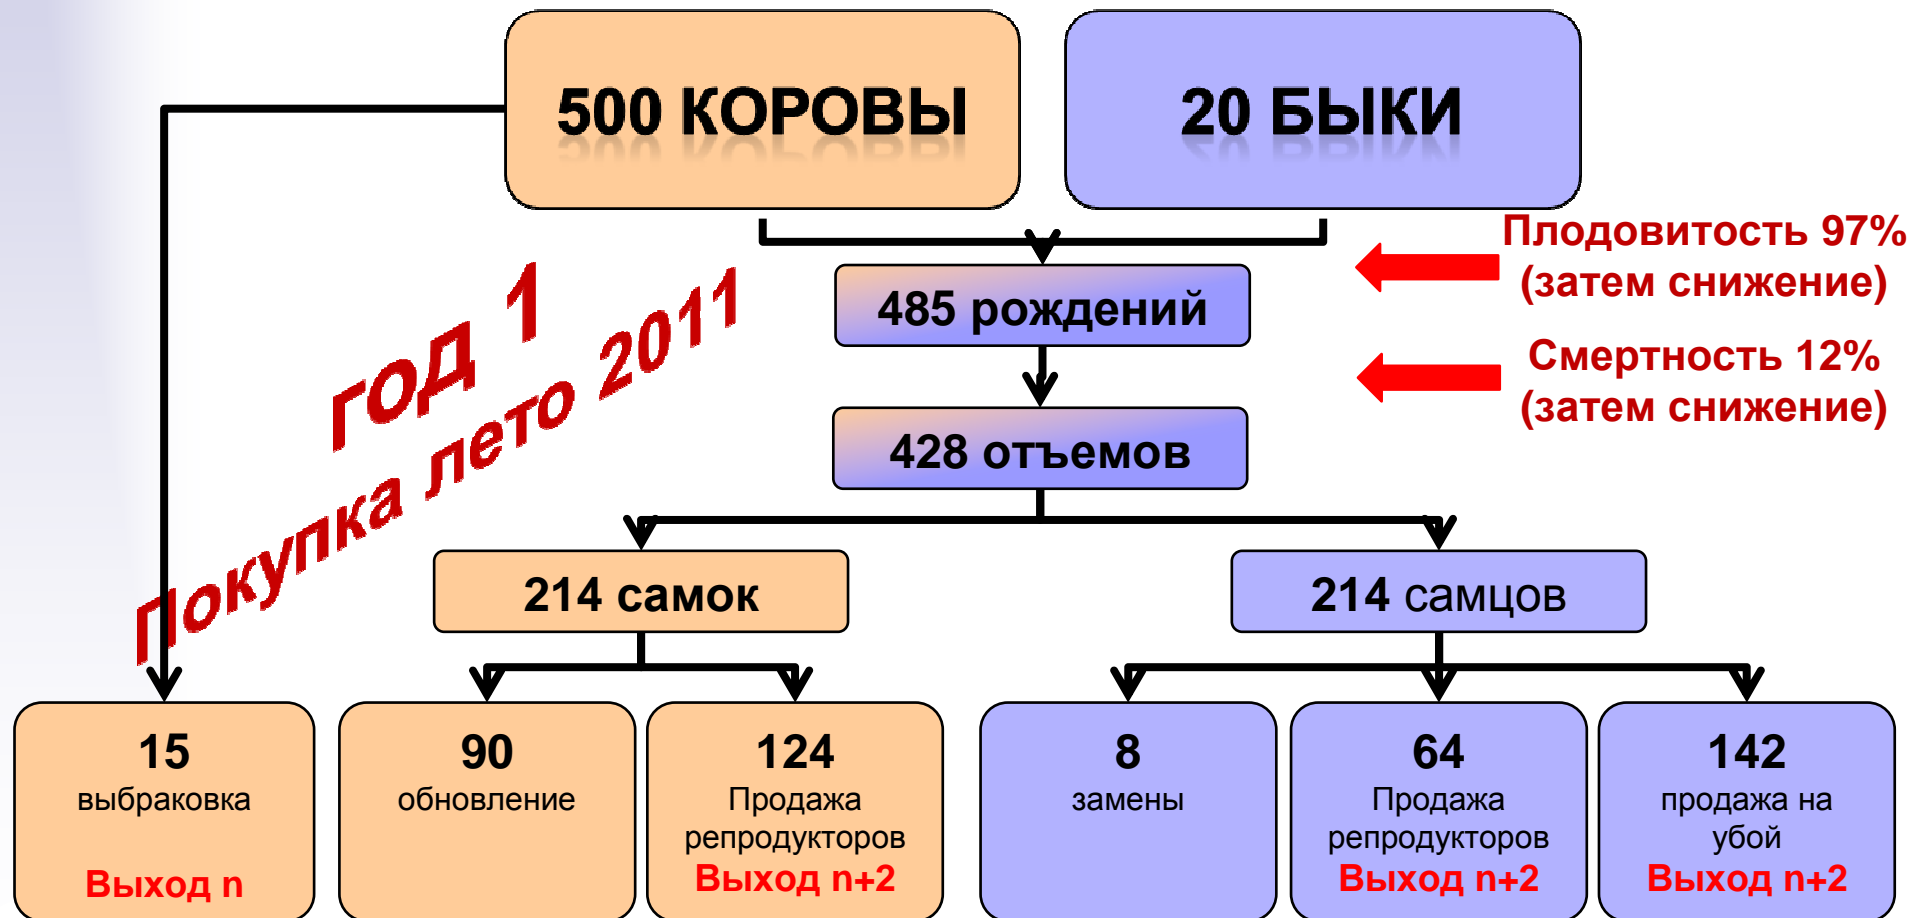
500 КОРОВЫ

20 БЫКИ

485 рождений

Плодовитость 97% (затем снижение)

428 отъемов

Смертность 12% (затем снижение)

год 1

Покупка лето 2011

214 самок

214 самцов

15 выбраковка Выход n

90 обновление

124 Продажа репродукторов Выход n+2

8 замены

64 Продажа репродукторов Выход n+2

142 продажа на убой Выход n+2